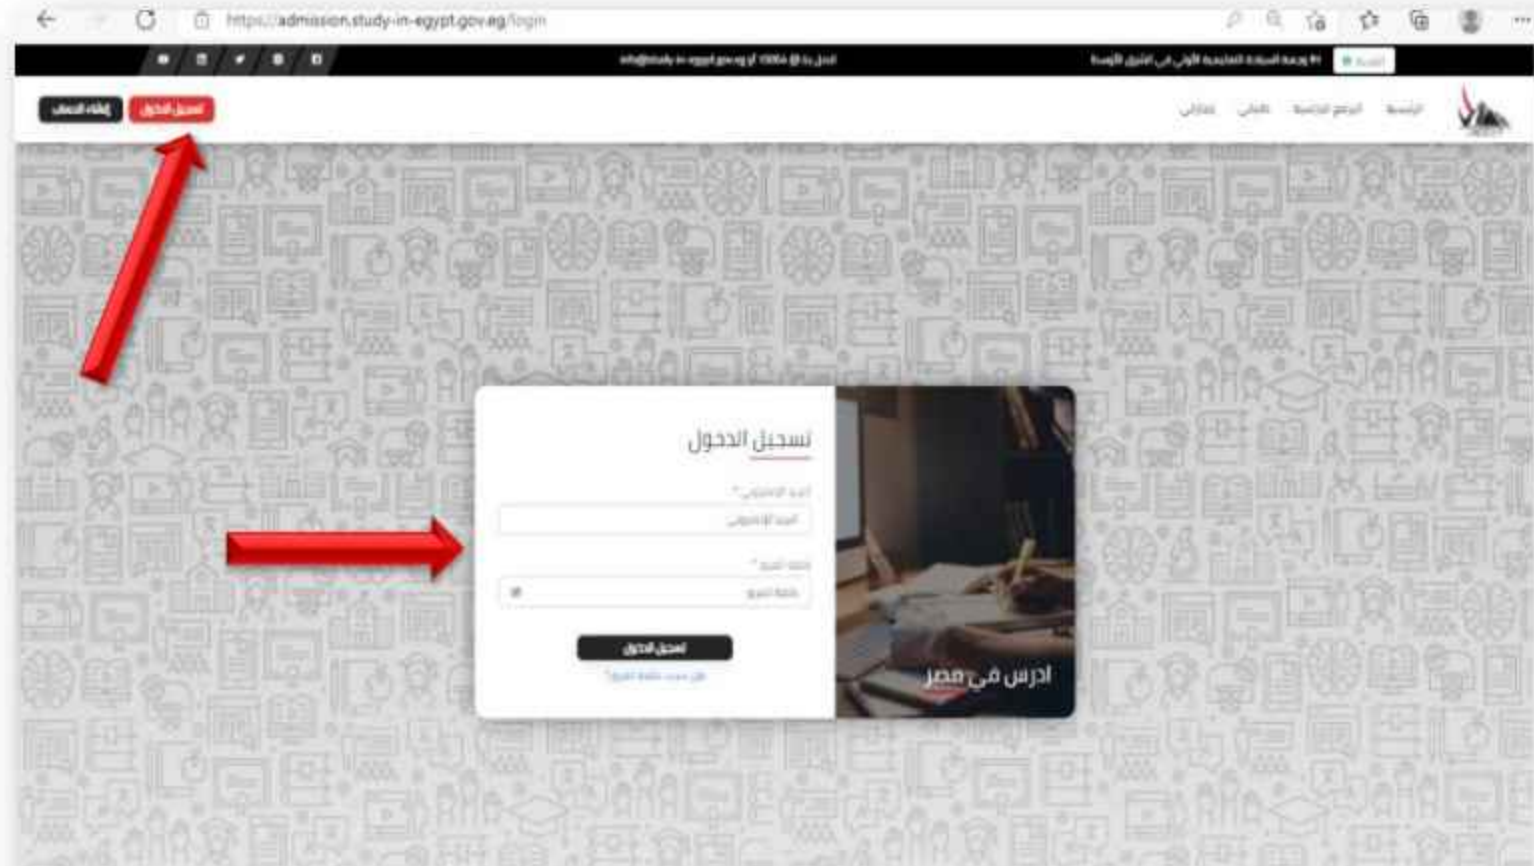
https://admission.study-in-egypt.gov.eg/login

info@study-in-egypt.gov.eg أو 15000 @ اتصل بنا

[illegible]

إنشاء الحساب
تسجيل الدخول

الرئيسية
البرامج الدراسية
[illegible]
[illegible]

تسجيل الدخول

البريد الإلكتروني *
البريد الإلكتروني

كلمة المرور *
كلمة المرور

تسجيل الدخول
هل نسيت كلمة المرور؟

ادرس في مصر